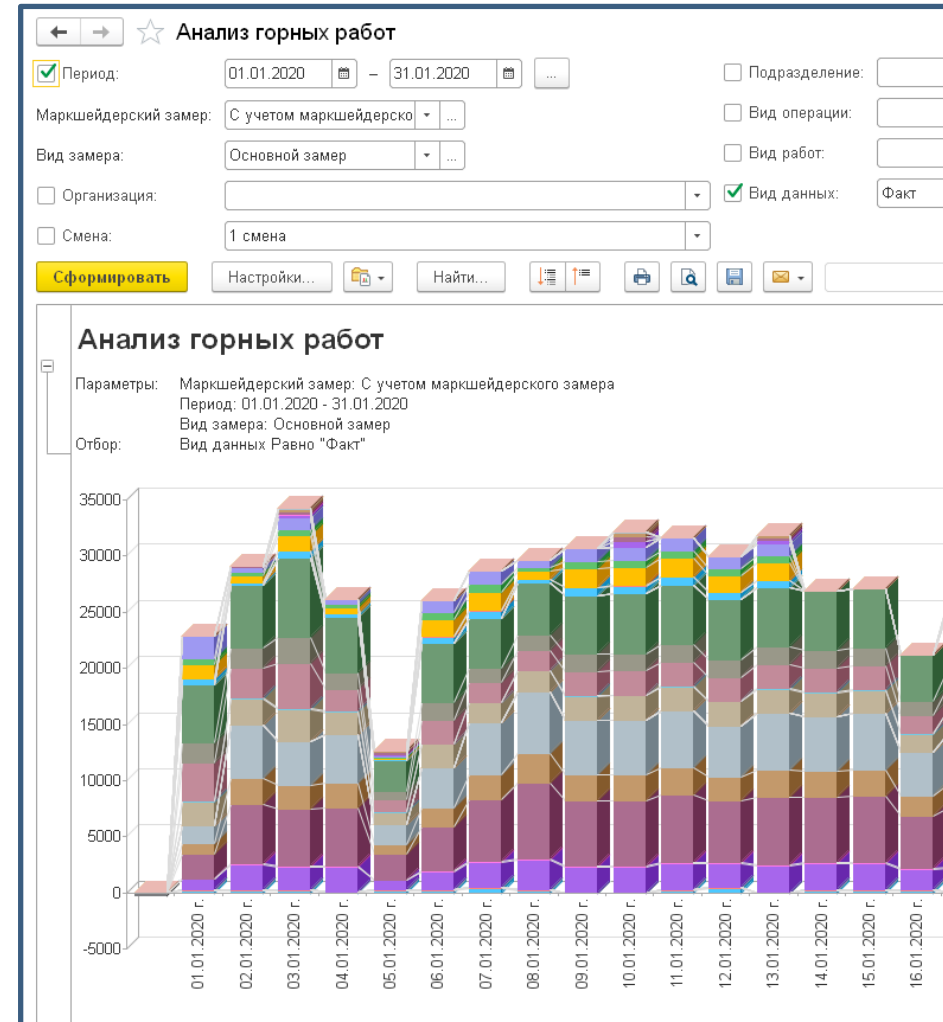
Анализ горных работ

Период: 01.01.2020 – 31.01.2020 ...

Подразделение:

Маркшейдерский замер: С учетом маркшейдерско ...

Вид операции:

Вид замера: Основной замер ...

Вид работ:

Организация:

Вид данных: Факт

Смена: 1 смена

Сформировать Настройки... Найти...

Анализ горных работ

Параметры: Маркшейдерский замер: С учетом маркшейдерского замера
Период: 01.01.2020 - 31.01.2020
Вид замера: Основной замер
Отбор: Вид данных Равно "Факт"

35000
30000
25000
20000
15000
10000
5000
0
-5000

01.01.2020 г.
02.01.2020 г.
03.01.2020 г.
04.01.2020 г.
05.01.2020 г.
06.01.2020 г.
07.01.2020 г.
08.01.2020 г.
09.01.2020 г.
10.01.2020 г.
11.01.2020 г.
12.01.2020 г.
13.01.2020 г.
14.01.2020 г.
15.01.2020 г.
16.01.2020 г.